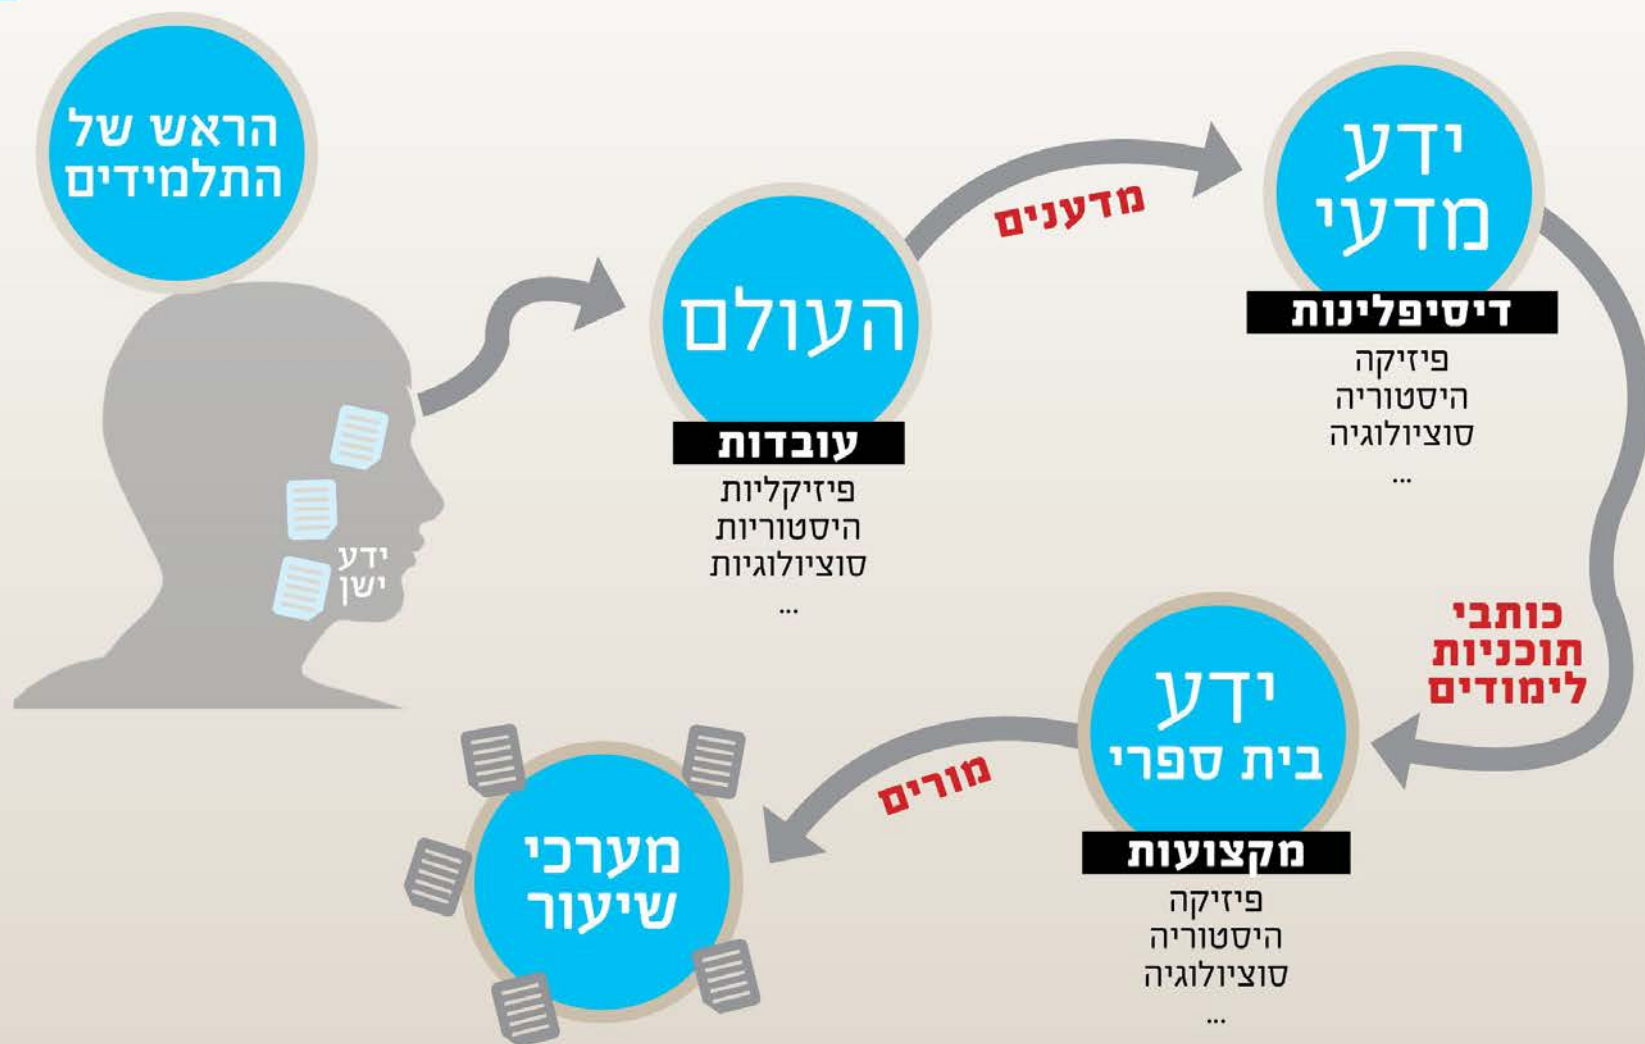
הראש של התלמידים

ידע ישן

העולם

עובדות
פיזיקליות
היסטוריות
סוציולוגיות
...

מדענים

ידע מדעי

דיסיפלינות
פיזיקה
היסטוריה
סוציולוגיה
...

כותבי תוכניות לימודים

ידע בית ספרי

מקצועות
פיזיקה
היסטוריה
סוציולוגיה
...

מורים

מערכי שיעור